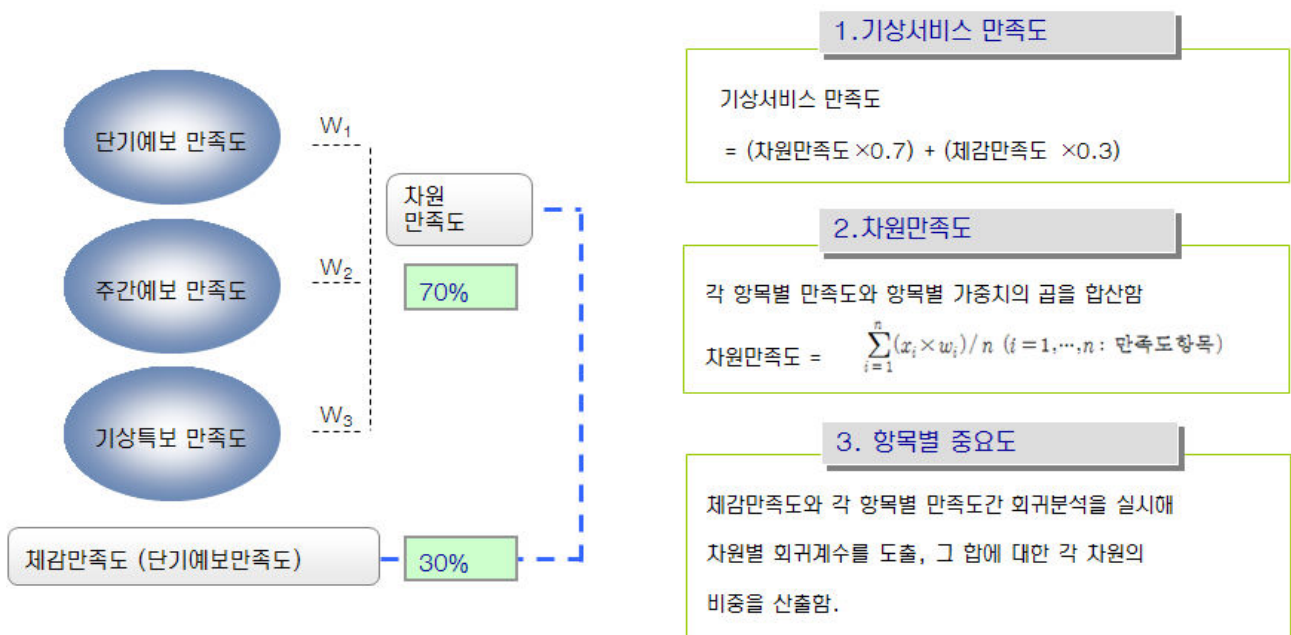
단기예보 만족도

$W_1$

주간예보 만족도

$W_2$

기상특보 만족도

$W_3$

차원 만족도

70%

체감만족도 (단기예보만족도)

30%

1.기상서비스 만족도

기상서비스 만족도

= (차원만족도 ×0.7) + (체감만족도 ×0.3)

2.차원만족도

각 항목별 만족도와 항목별 가중치의 곱을 합산함

차원만족도 = $\sum_{i=1}^{n}(x_i \times w_i)/n$ ($i=1,\cdots,n$ : 만족도항목)

3. 항목별 중요도

체감만족도와 각 항목별 만족도간 회귀분석을 실시해

차원별 회귀계수를 도출, 그 합에 대한 각 차원의

비중을 산출함.